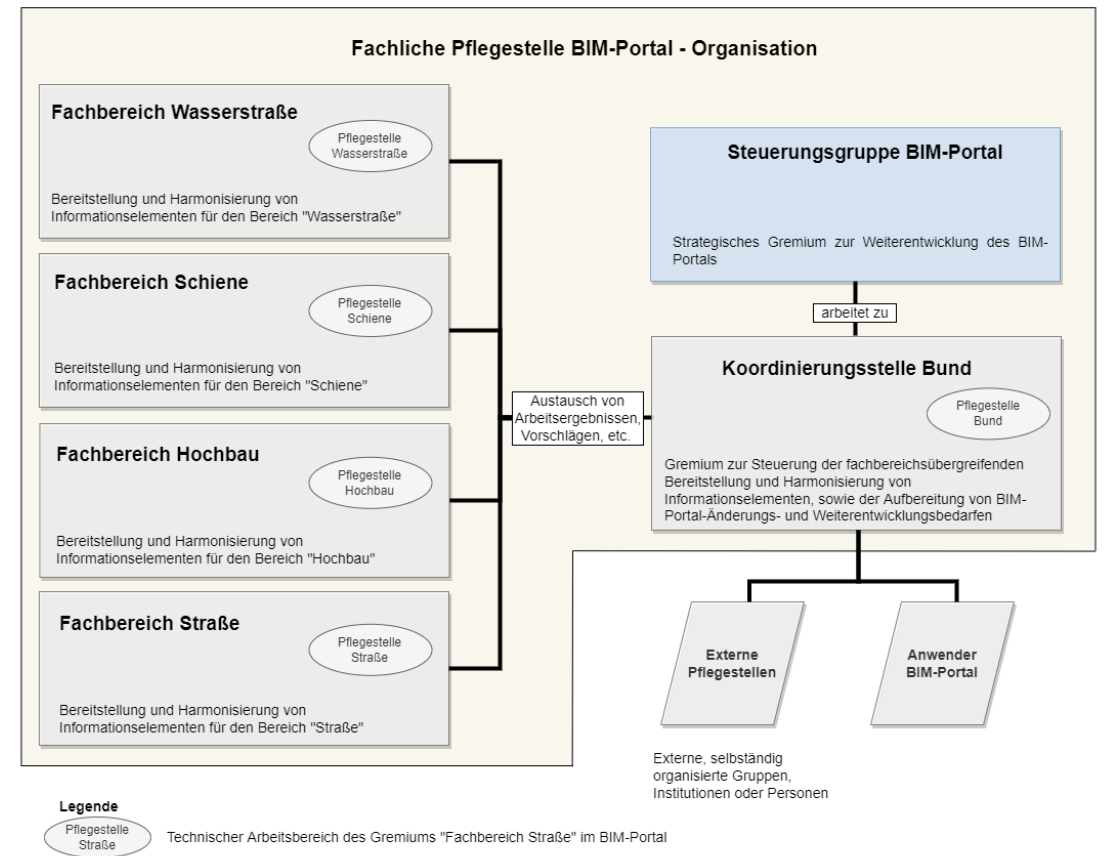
Fachliche Pflegestelle BIM-Portal - Organisation

Fachbereich Wasserstraße

Pflegestelle Wasserstraße

Bereitstellung und Harmonisierung von Informationselementen für den Bereich "Wasserstraße"

Fachbereich Schiene

Pflegestelle Schiene

Bereitstellung und Harmonisierung von Informationselementen für den Bereich "Schiene"

Fachbereich Hochbau

Pflegestelle Hochbau

Bereitstellung und Harmonisierung von Informationselementen für den Bereich "Hochbau"

Fachbereich Straße

Pflegestelle Straße

Bereitstellung und Harmonisierung von Informationselementen für den Bereich "Straße"

Austausch von Arbeitsergebnissen, Vorschlägen, etc.

Steuerungsgruppe BIM-Portal

Strategisches Gremium zur Weiterentwicklung des BIM-Portals

arbeitet zu

Koordinierungsstelle Bund

Pflegestelle Bund

Gremium zur Steuerung der fachbereichsübergreifenden Bereitstellung und Harmonisierung von Informationselementen, sowie der Aufbereitung von BIM-Portal-Änderungs- und Weiterentwicklungsbedarfen

Externe Pflegestellen

Anwender BIM-Portal

Externe, selbständig organisierte Gruppen, Institutionen oder Personen

Legende

Pflegestelle Straße

Technischer Arbeitsbereich des Gremiums "Fachbereich Straße" im BIM-Portal